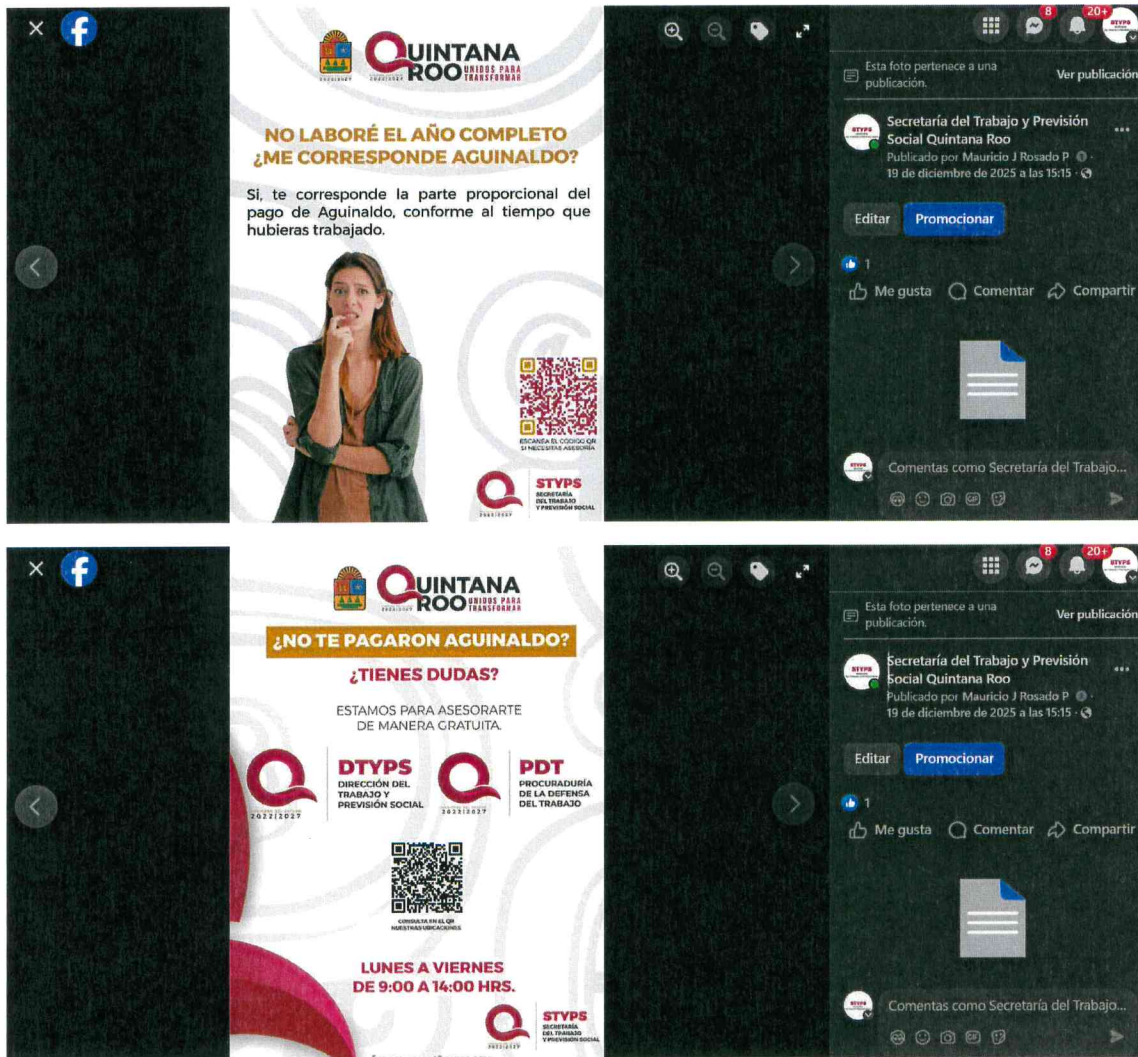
QUINTANA ROO UNIDOS PARA TRANSFORMAR
2022|2027

NO LABORÉ EL AÑO COMPLETO ¿ME CORRESPONDE AGUINALDO?

Si, te corresponde la parte proporcional del pago de Aguinaldo, conforme al tiempo que hubieras trabajado.

ESCANEA EL CODIGO QR SI NECESITAS ASESORÍA

STYPS SECRETARÍA DEL TRABAJO Y PREVISIÓN SOCIAL
2022|2027

8 20+

Esta foto pertenece a una publicación.
Ver publicación

Secretaría del Trabajo y Previsión Social Quintana Roo
Publicado por Mauricio J Rosado P · 19 de diciembre de 2025 a las 15:15 ·

Editar Promocionar

1

Me gusta Comentar Compartir

Comentas como Secretaría del Trabajo...

QUINTANA ROO UNIDOS PARA TRANSFORMAR
2022|2027

¿NO TE PAGARON AGUINALDO?

¿TIENES DUDAS?

ESTAMOS PARA ASESORARTE DE MANERA GRATUITA.

DTYPS DIRECCIÓN DEL TRABAJO Y PREVISIÓN SOCIAL
2022|2027

PDT PROCURADURÍA DE LA DEFENSA DEL TRABAJO
2022|2027

CONSULTA EN EL QR NUESTRAS UBICACIONES

LUNES A VIERNES DE 9:00 A 14:00 HRS.

STYPS SECRETARÍA DEL TRABAJO Y PREVISIÓN SOCIAL
2022|2027

8 20+

Esta foto pertenece a una publicación.
Ver publicación

Secretaría del Trabajo y Previsión Social Quintana Roo
Publicado por Mauricio J Rosado P · 19 de diciembre de 2025 a las 15:15 ·

Editar Promocionar

1

Me gusta Comentar Compartir

Comentas como Secretaría del Trabajo...